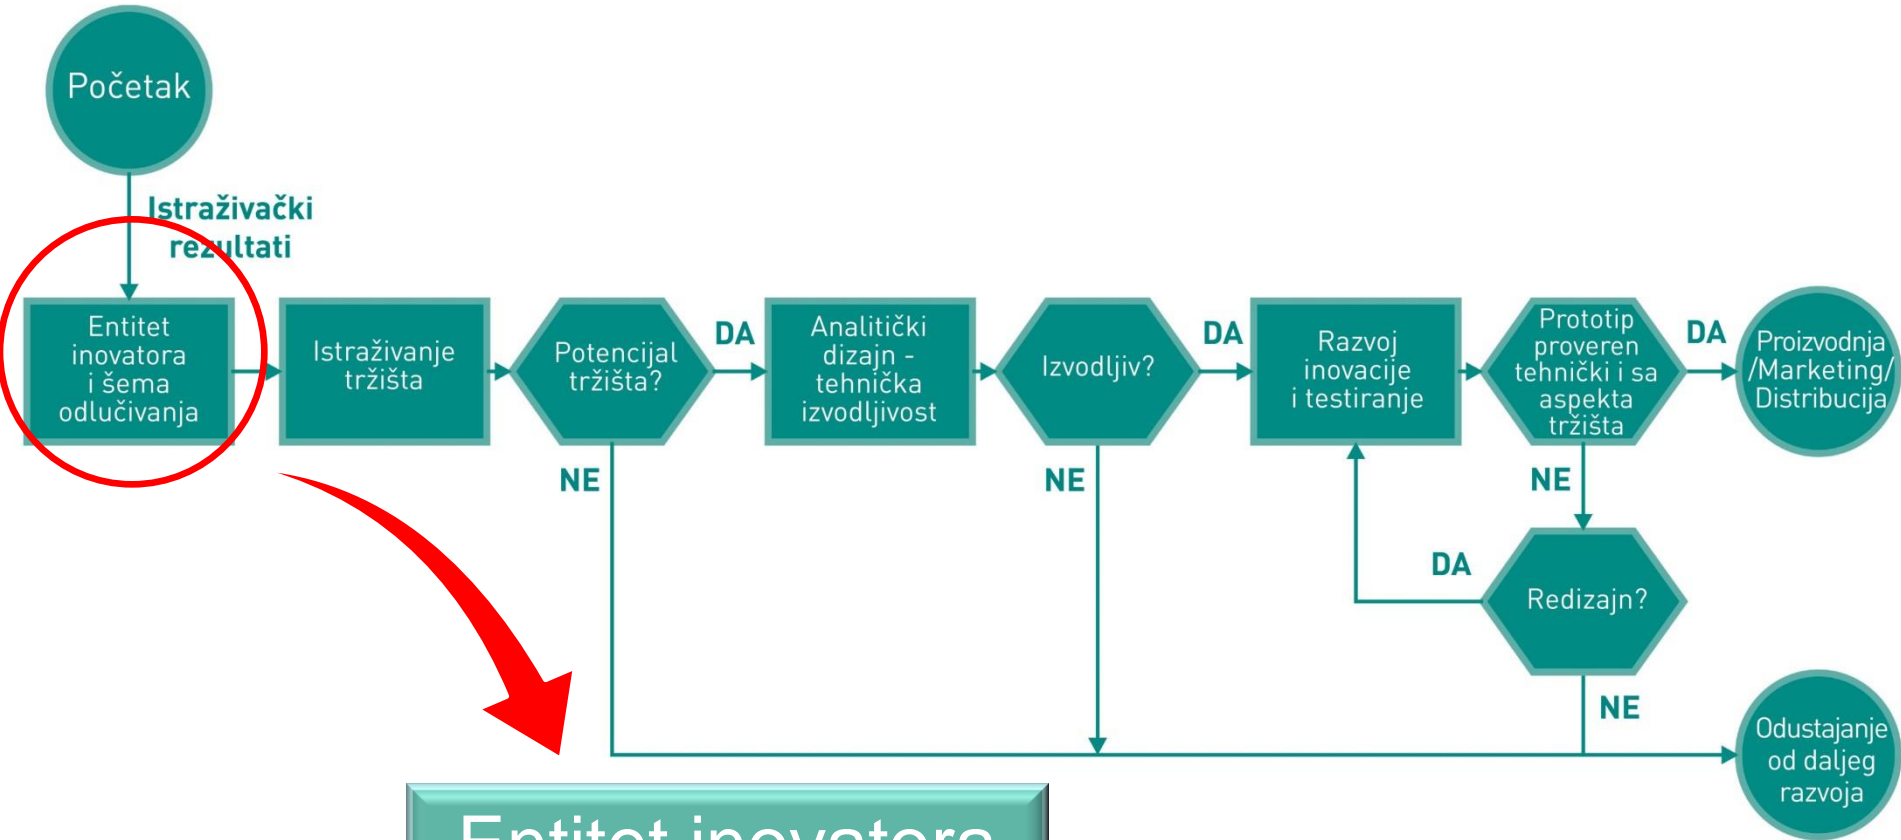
Početak

Istraživački rezultati

Entitet inovatora i šema odlučivanja

Istraživanje tržišta

Potencijal tržišta?

DA

NE

Analitički dizajn - tehnička izvodljivost

Izvodljiv?

DA

NE

Razvoj inovacije i testiranje

Prototip proveren tehnički i sa aspekta tržišta

DA

NE

Proizvodnja /Marketing/ Distribucija

DA

Redizajn?

NE

Odustajanje od daljeg razvoja

Entitet inovatora